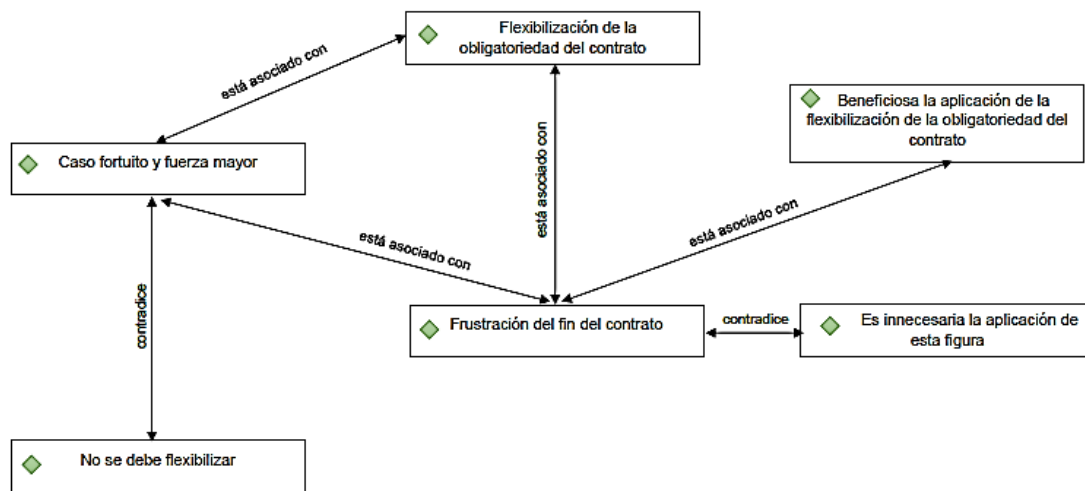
Flexibilización de la obligatoriedad del contrato

está asociado con

Beneficiosa la aplicación de la flexibilización de la obligatoriedad del contrato

Caso fortuito y fuerza mayor

está asociado con

está asociado con

está asociado con

contradice

Frustración del fin del contrato

contradice

Es innecesaria la aplicación de esta figura

No se debe flexibilizar